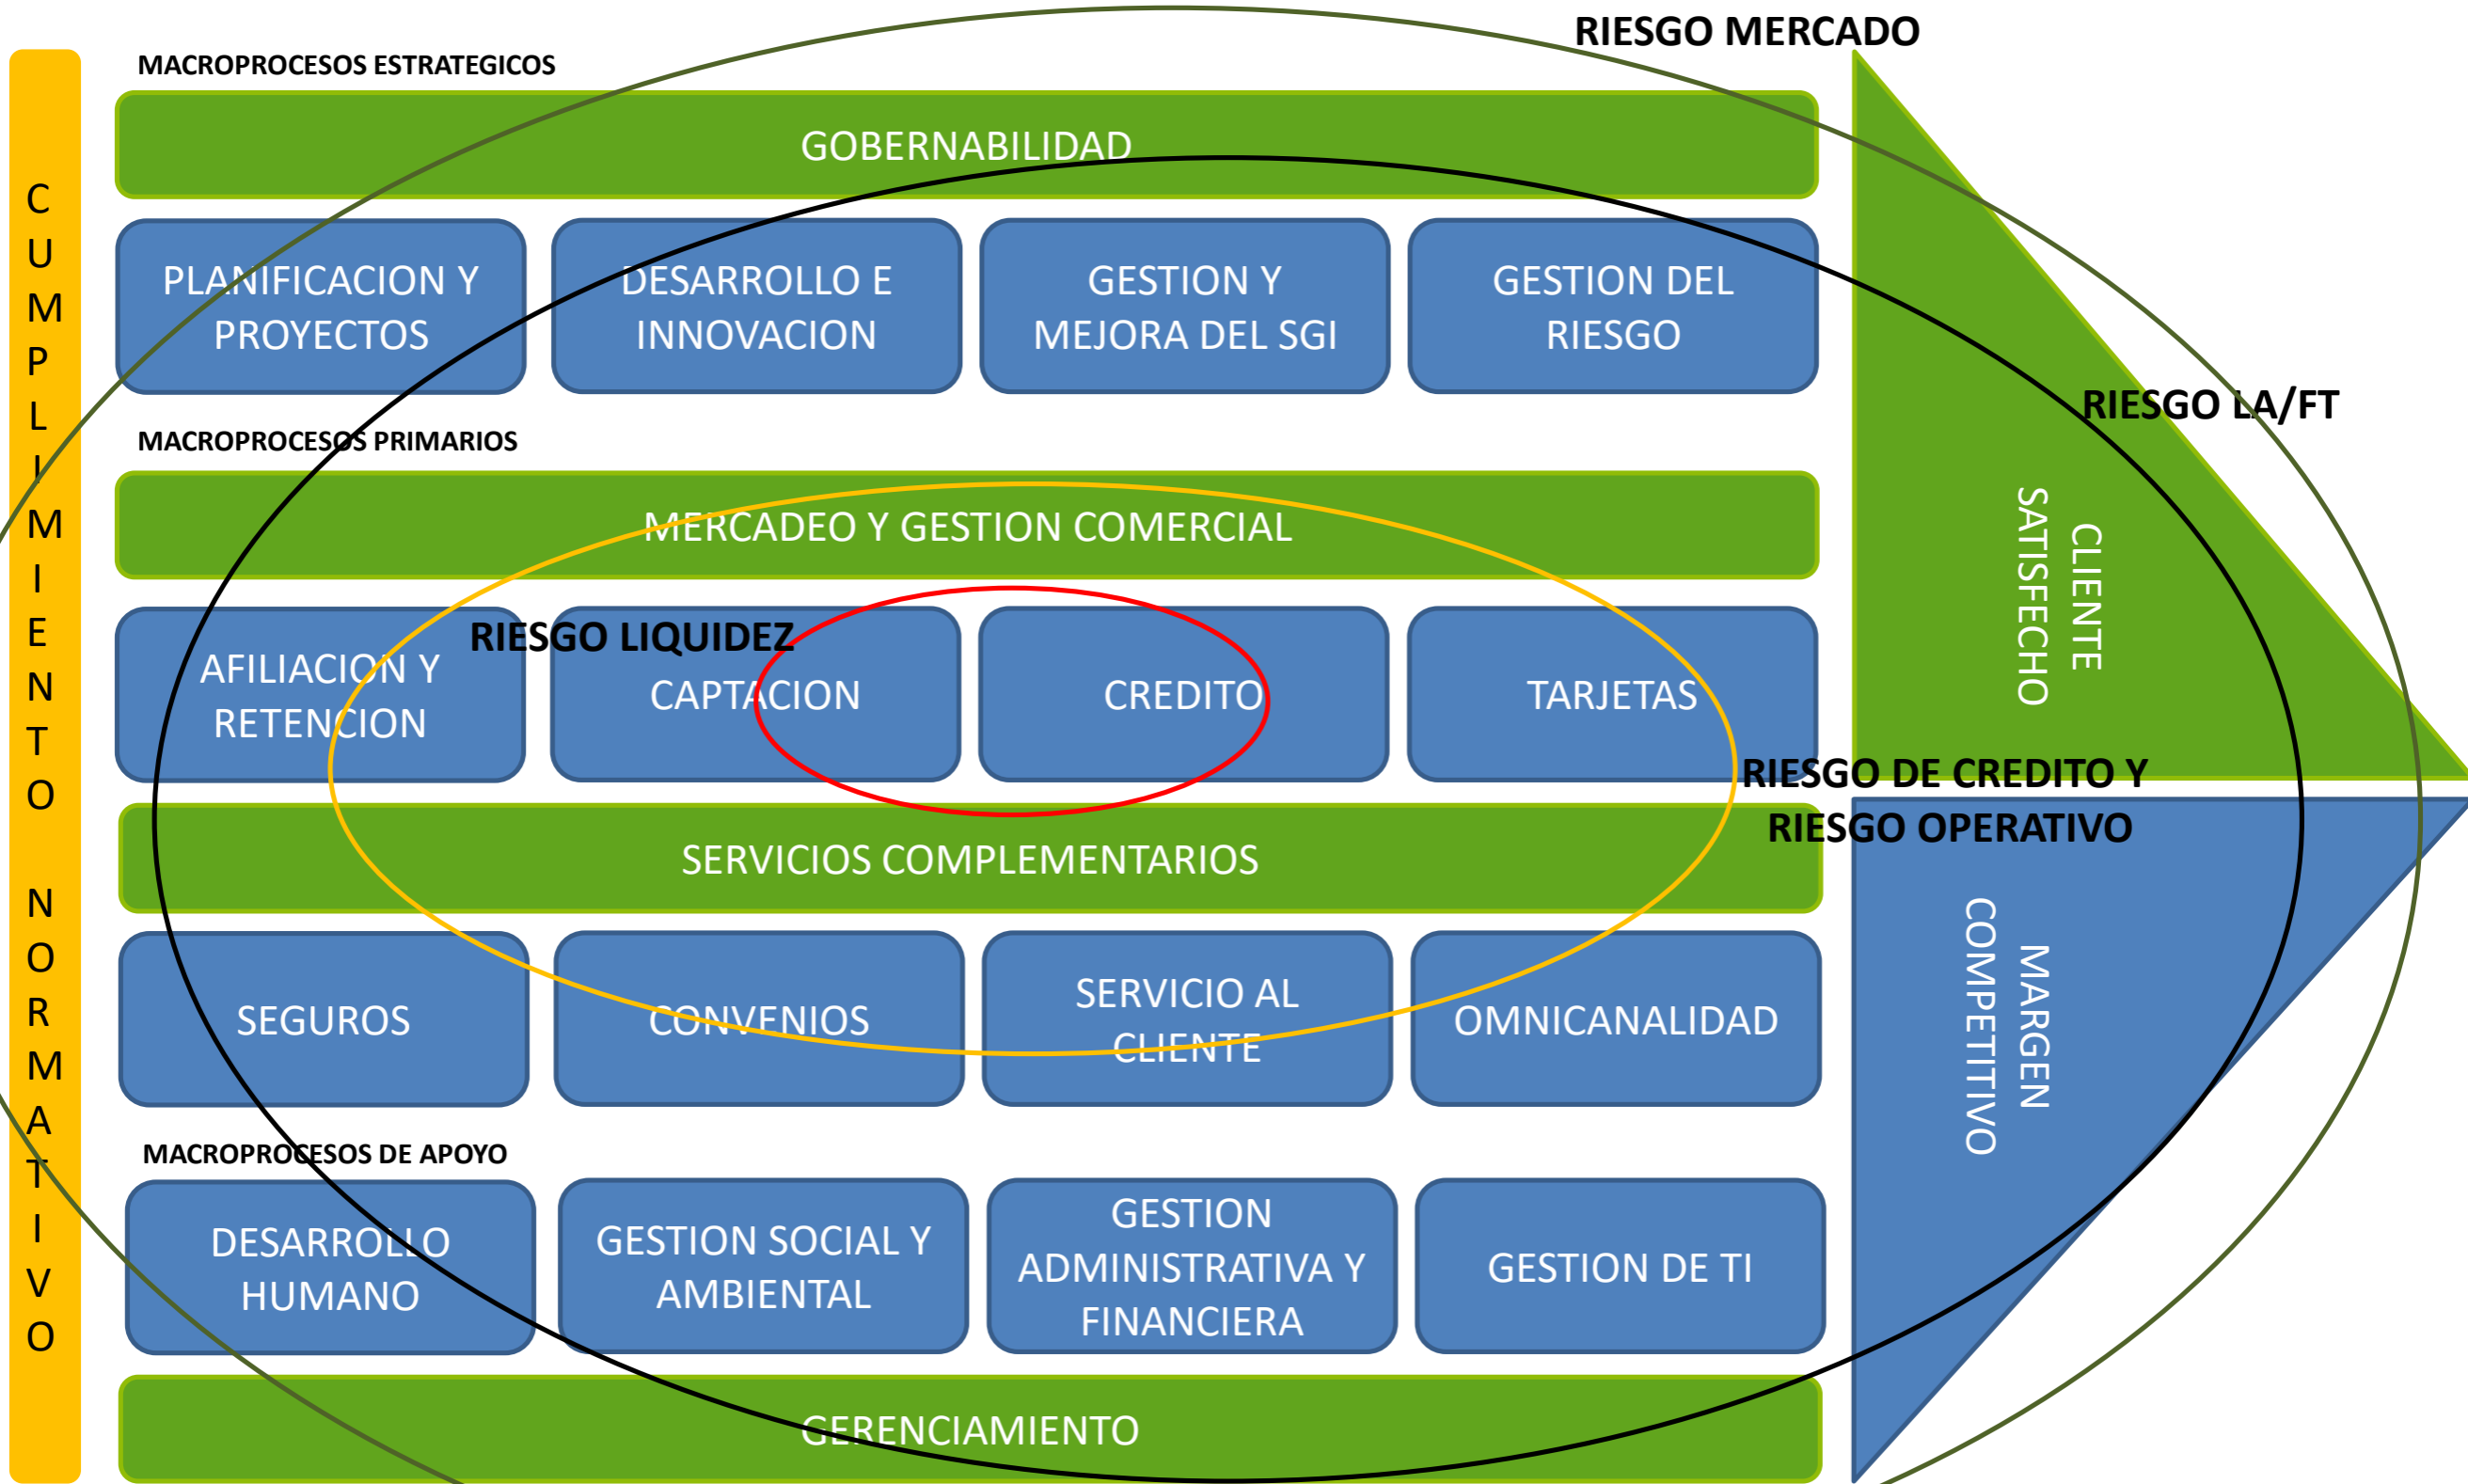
RIESGO MERCADO

MACROPROCESOS ESTRATEGICOS

CUMPLIMIENTO NORMATIVO

GOBERNABILIDAD

PLANIFICACION Y PROYECTOS

DESARROLLO E INNOVACION

GESTION Y MEJORA DEL SGI

GESTION DEL RIESGO

RIESGO LA/FT

MACROPROCESOS PRIMARIOS

MERCADEO Y GESTION COMERCIAL

CLIENTE SATISFECHO

RIESGO LIQUIDEZ

AFILIACION Y RETENCION

CAPTACION

CREDITO

TARJETAS

RIESGO DE CREDITO Y RIESGO OPERATIVO

SERVICIOS COMPLEMENTARIOS

MARGEN COMPETITIVO

SEGUROS

CONVENIOS

SERVICIO AL CLIENTE

OMNICANALIDAD

MACROPROCESOS DE APOYO

DESARROLLO HUMANO

GESTION SOCIAL Y AMBIENTAL

GESTION ADMINISTRATIVA Y FINANCIERA

GESTION DE TI

GERENCIAMIENTO